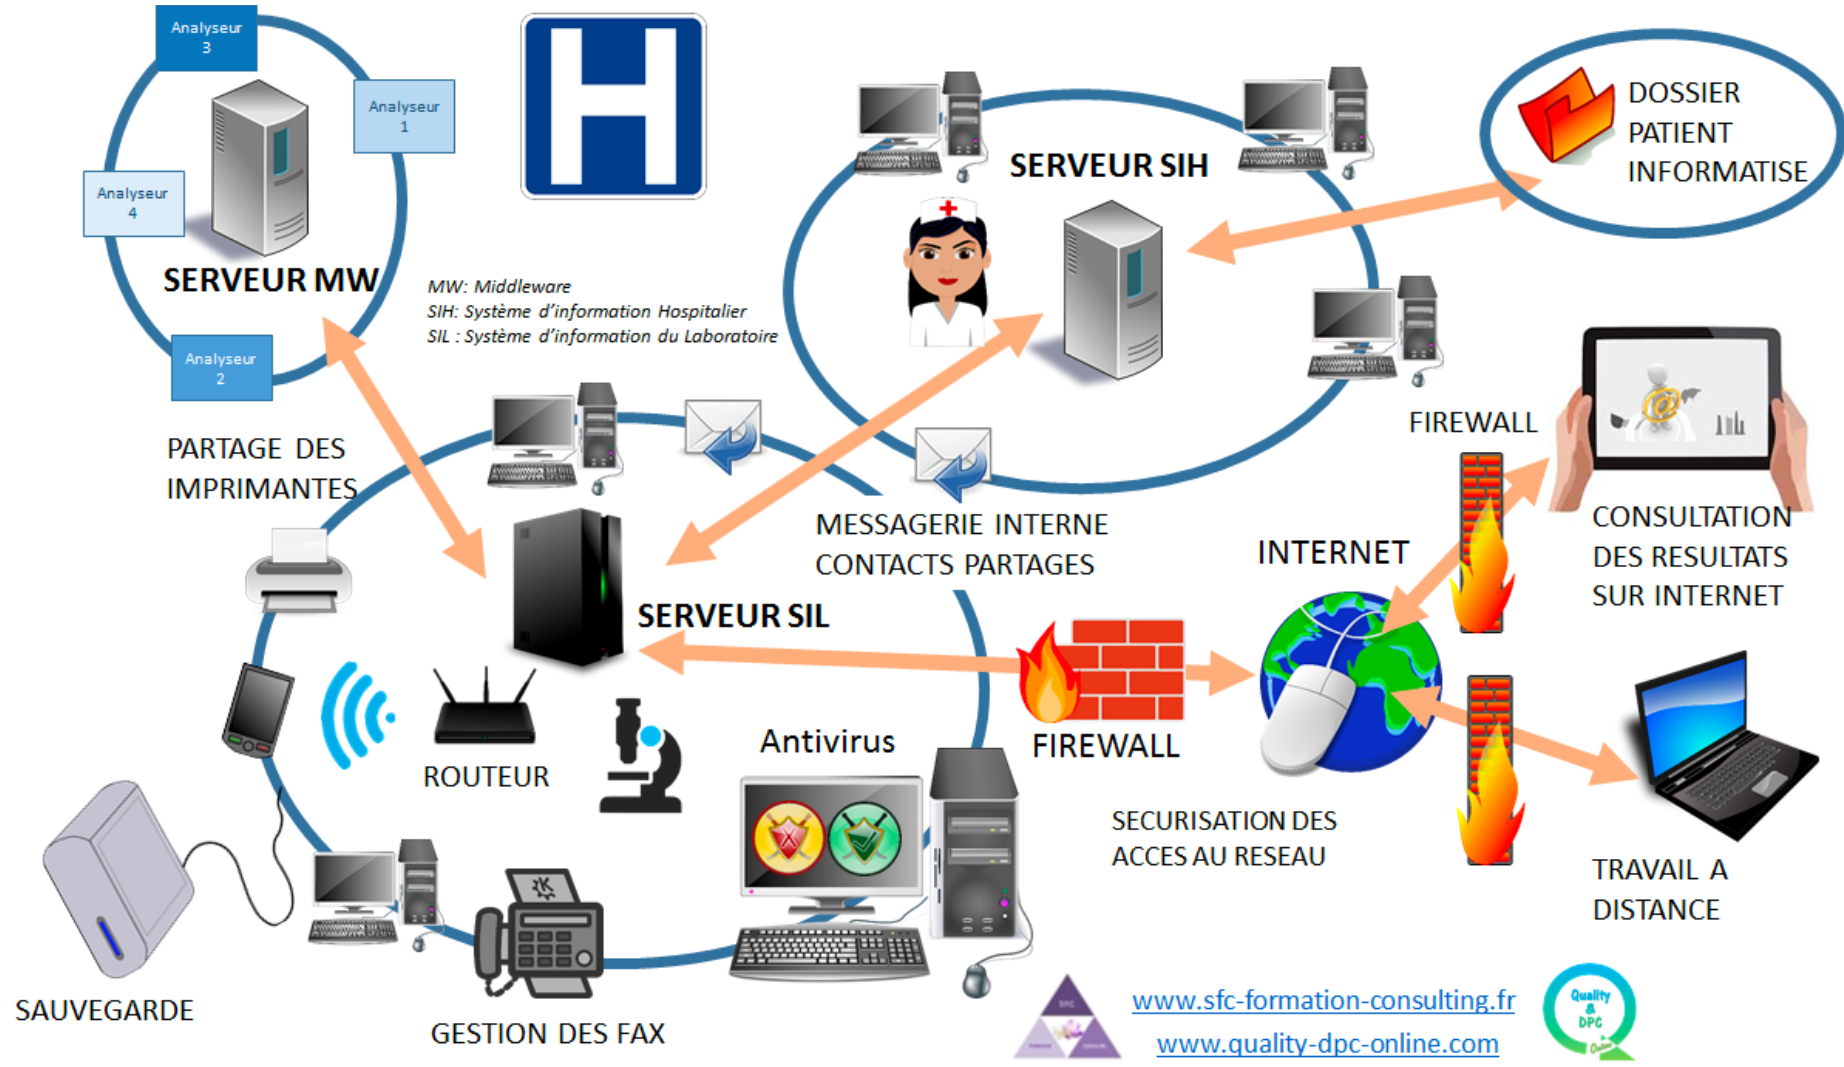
Analyseur 3

Analyseur 1

Analyseur 4

SERVEUR MW

Analyseur 2

MW: Middleware
SIH: Système d'information Hospitalier
SIL : Système d'information du Laboratoire

SERVEUR SIH

DOSSIER PATIENT INFORMATISE

FIREWALL

PARTAGE DES IMPRIMANTES

MESSAGERIE INTERNE CONTACTS PARTAGES

INTERNET

CONSULTATION DES RESULTATS SUR INTERNET

SERVEUR SIL

ROUTEUR

Antivirus

FIREWALL

SECURISATION DES ACCES AU RESEAU

TRAVAIL A DISTANCE

SAUVEGARDE

GESTION DES FAX

www.sfc-formation-consulting.fr
www.quality-dpc-online.com

Quality & DPC